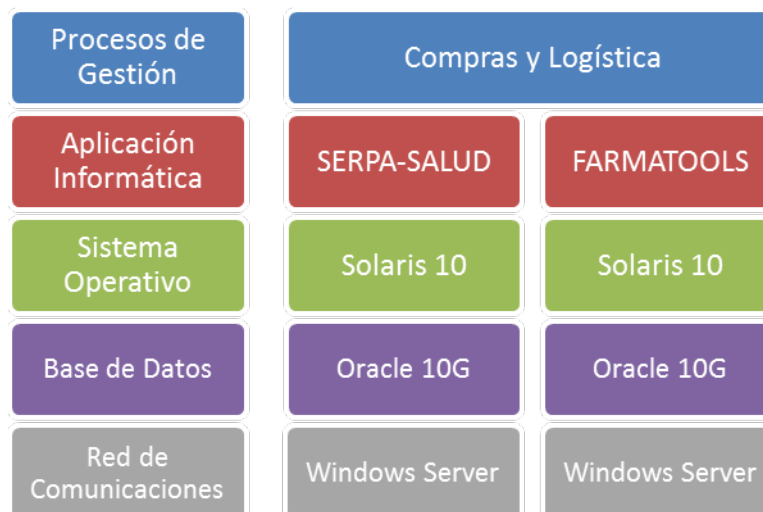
| Procesos de Gestión | Compras y Logística | |
|---|---|---|
| Aplicación Informática | SERPA-SALUD | FARMATOOLS |
| Sistema Operativo | Solaris 10 | Solaris 10 |
| Base de Datos | Oracle 10G | Oracle 10G |
| Red de Comunicaciones | Windows Server | Windows Server |